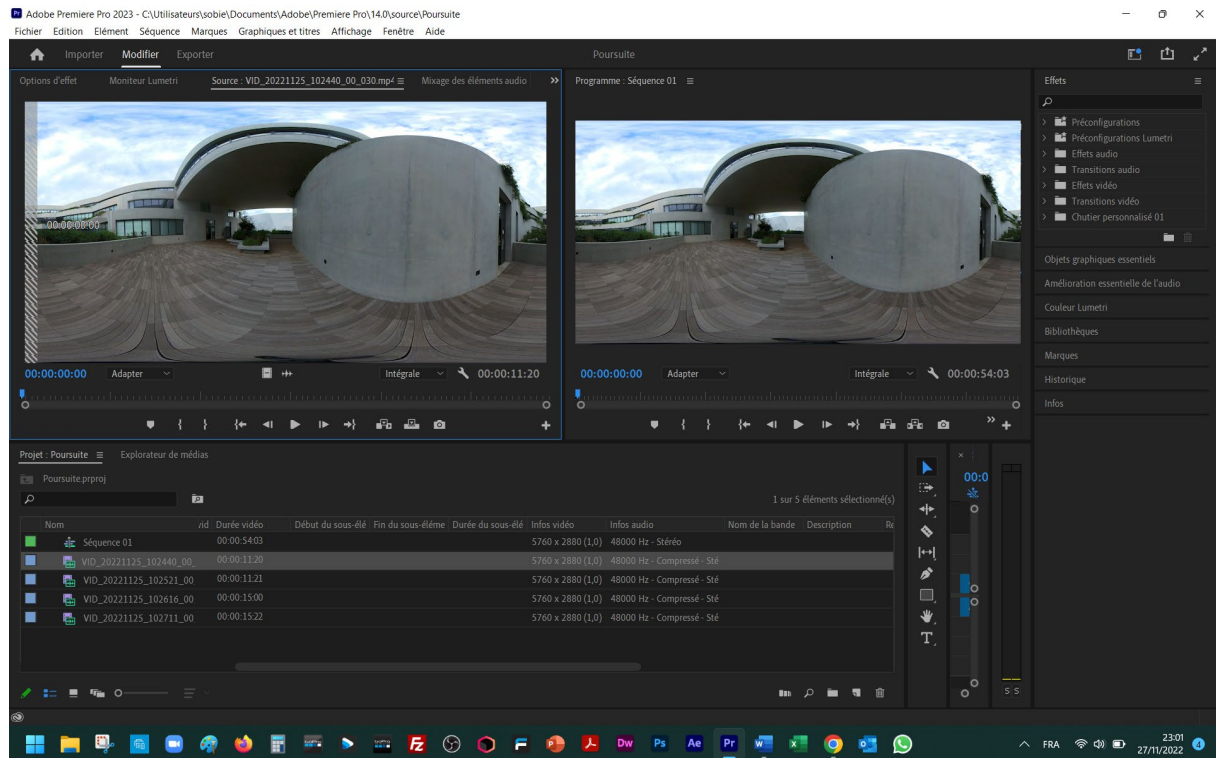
Adobe Premiere Pro 2023 - C:\Utilisateurs\sobie\Documents\Adobe\Premiere Pro\14.0\source\Poursuite
Fichier Edition Elément Séquence Marques Graphiques et titres Affichage Fenêtre Aide

Importer Modifier Exporter
Poursuite

Options d'effet Moniteur Lumetri Source : VID_20221125_102440_00_030.mp4 ≡ Mixage des éléments audio »
00:00:00:00
00:00:00:00 Adapter Intégrale 00:00:11:20

Programme : Séquence 01 ≡
00:00:00:00 Adapter Intégrale 00:00:54:03

Effets
Préconfigurations
Préconfigurations Lumetri
Effets audio
Transitions audio
Effets vidéo
Transitions vidéo
Chutier personnalisé 01
Objets graphiques essentiels
Amélioration essentielle de l'audio
Couleur Lumetri
Bibliothèques
Marques
Historique
Infos

Projet : Poursuite ≡ Explorateur de médias
Poursuite.prproj
1 sur 5 éléments sélectionné(s)

| Nom | Durée vidéo | Début du sous-élé | Fin du sous-éléme | Durée du sous-élé | Infos vidéo | Infos audio | Nom de la bande | Description | Re |
|---|---|---|---|---|---|---|---|---|---|
| Séquence 01 | 00:00:54:03 | | | | 5760 x 2880 (1,0) | 48000 Hz - Stéréo | | | |
| VID_20221125_102440_00_ | 00:00:11:20 | | | | 5760 x 2880 (1,0) | 48000 Hz - Compressé - Sté | | | |
| VID_20221125_102521_00 | 00:00:11:21 | | | | 5760 x 2880 (1,0) | 48000 Hz - Compressé - Sté | | | |
| VID_20221125_102616_00 | 00:00:15:00 | | | | 5760 x 2880 (1,0) | 48000 Hz - Compressé - Sté | | | |
| VID_20221125_102711_00 | 00:00:15:22 | | | | 5760 x 2880 (1,0) | 48000 Hz - Compressé - Sté | | | |

00:0
S S

FRA 23:01 27/11/2022 4